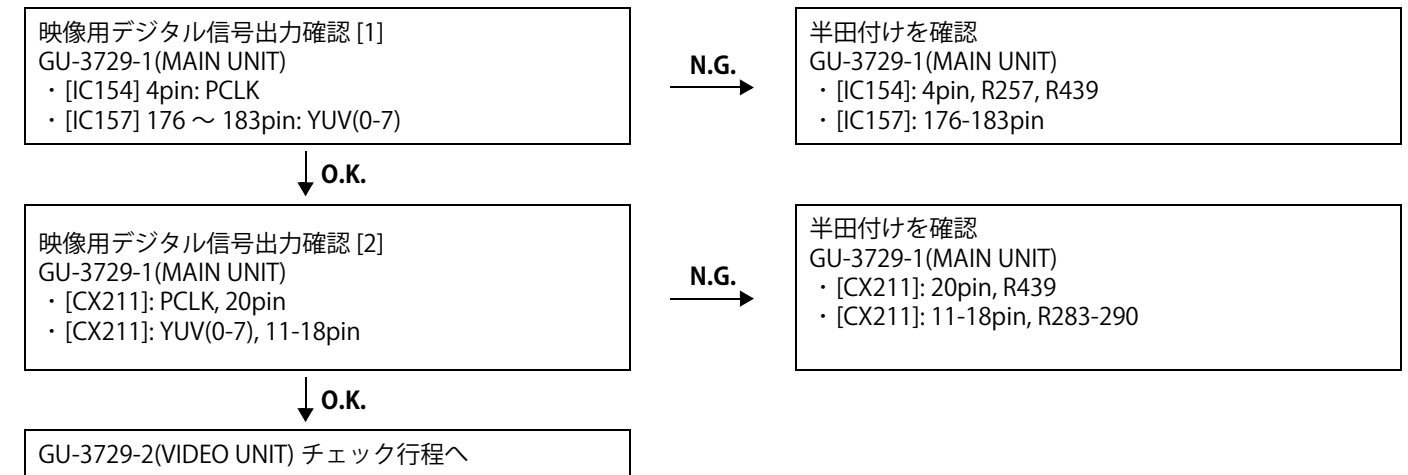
映像用デジタル信号出力確認 [1]
GU-3729-1(MAIN UNIT)
・[IC154] 4pin: PCLK
・[IC157] 176 ～ 183pin: YUV(0-7)

N.G.

半田付けを確認
GU-3729-1(MAIN UNIT)
・[IC154]: 4pin, R257, R439
・[IC157]: 176-183pin

O.K.

映像用デジタル信号出力確認 [2]
GU-3729-1(MAIN UNIT)
・[CX211]: PCLK, 20pin
・[CX211]: YUV(0-7), 11-18pin

N.G.

半田付けを確認
GU-3729-1(MAIN UNIT)
・[CX211]: 20pin, R439
・[CX211]: 11-18pin, R283-290

O.K.

GU-3729-2(VIDEO UNIT) チェック行程へ